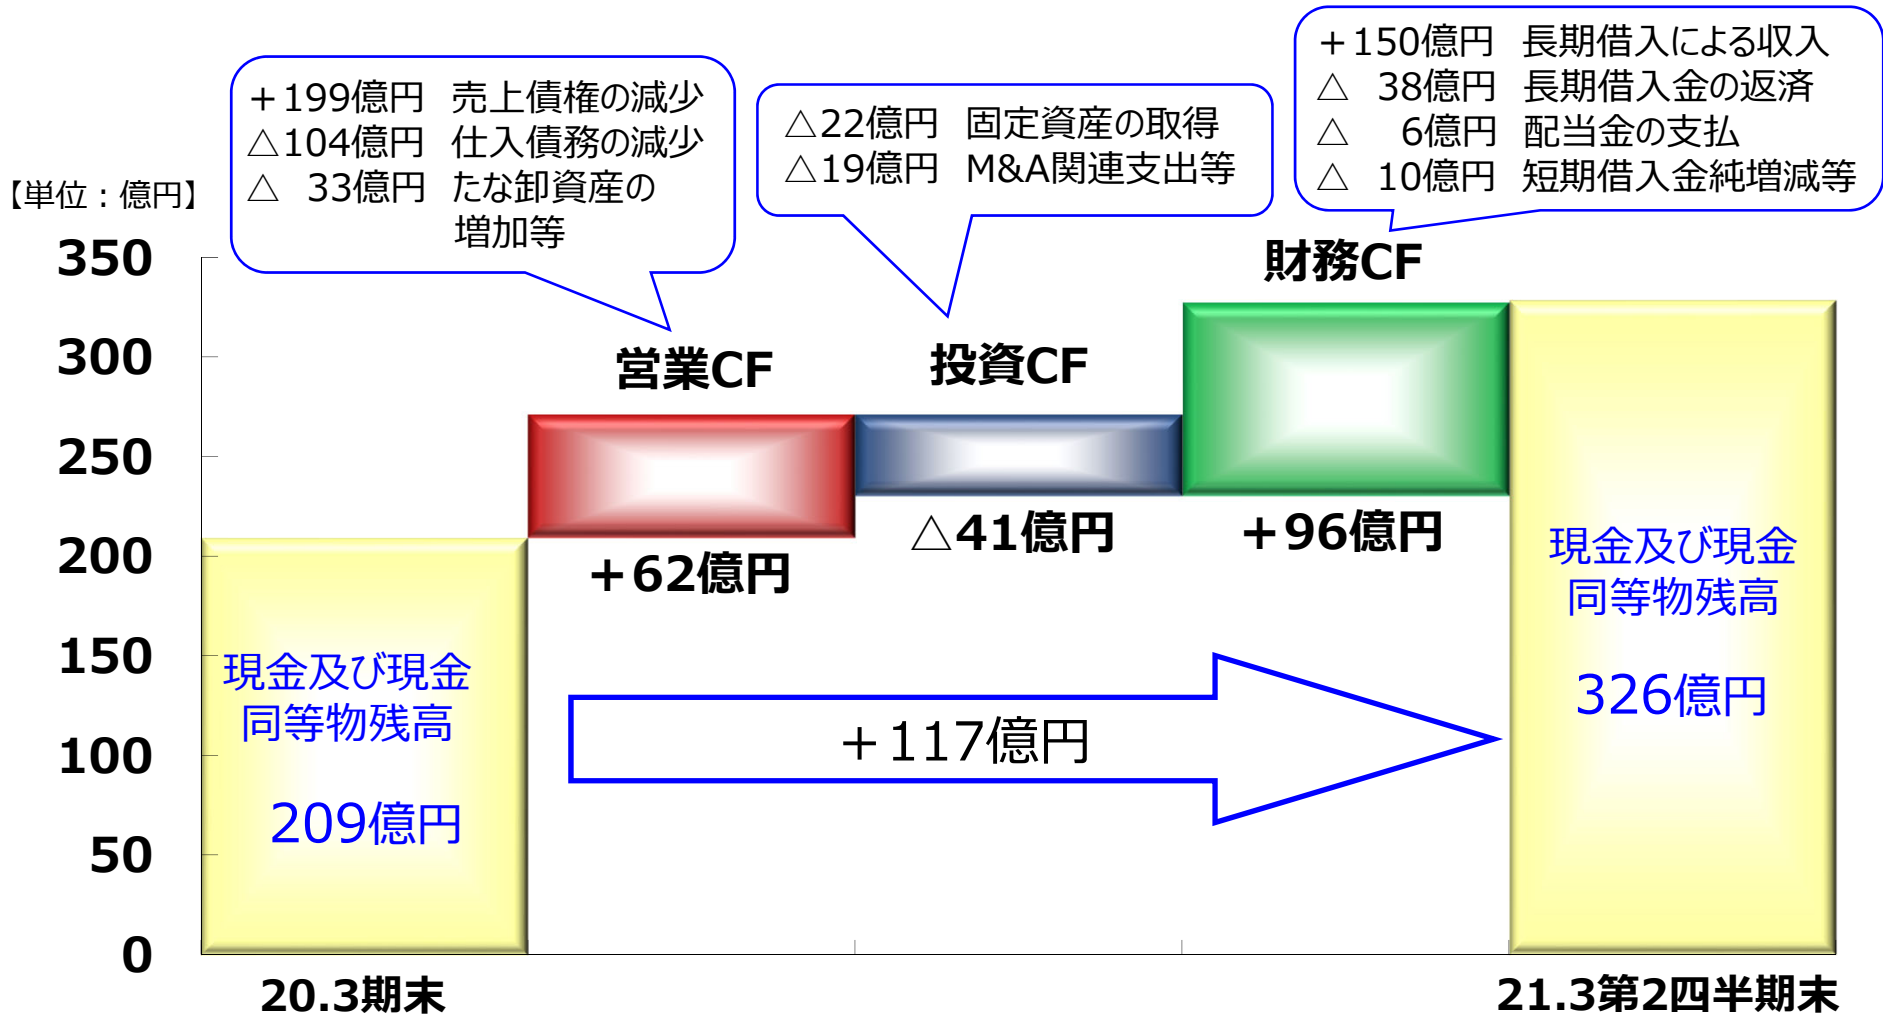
【単位：億円】

+199億円　売上債権の減少
△104億円　仕入債務の減少
△　33億円　たな卸資産の増加等

△22億円　固定資産の取得
△19億円　M&A関連支出等

+150億円　長期借入による収入
△　38億円　長期借入金の返済
△　　6億円　配当金の支払
△　10億円　短期借入金純増減等

350
300
250
200
150
100
50
0

営業CF
投資CF
財務CF

+62億円
△41億円
+96億円

現金及び現金同等物残高
209億円

+117億円

現金及び現金同等物残高
326億円

20.3期末
21.3第2四半期末